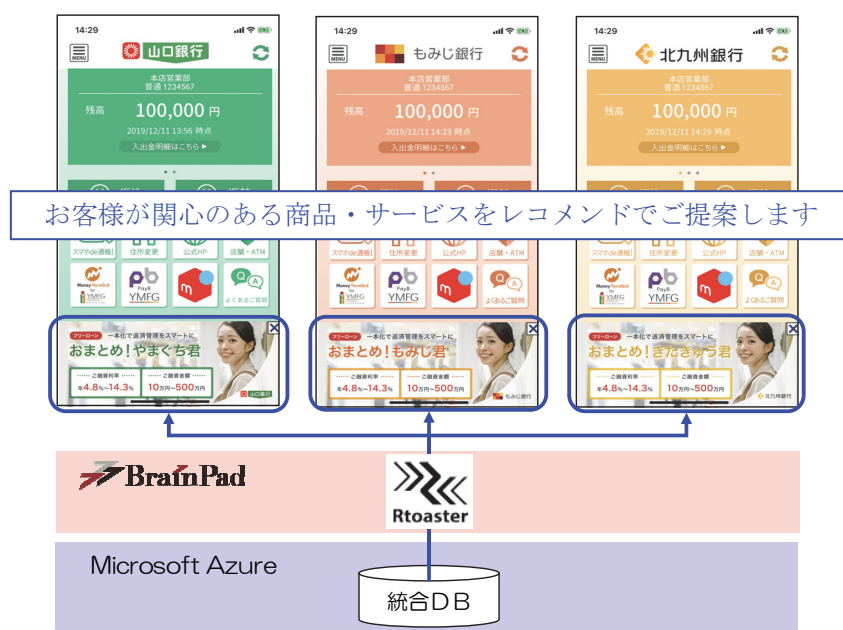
14:29

MENU

山口銀行

本店営業部
普通 1234567

残高 100,000 円

2019/12/11 13:56 時点

入出金明細はこちら ►

14:29

MENU

もみじ銀行

本店営業部
普通 1234567

残高 100,000 円

2019/12/11 14:23 時点

入出金明細はこちら ►

14:29

MENU

北九州銀行

本店営業部
普通 1234567

残高 100,000 円

2019/12/11 14:29 時点

入出金明細はこちら ►

お客様が関心のある商品・サービスをレコメンドでご提案します

スマホde通帳! 住所変更 公式HP 店舗・ATM

Money Forward for YMFG

PayB YMFG

よくあるご質問

フリーローン 一本化で返済管理をスマートに

おまとめ!やまぐち君

ご融資利率 年4.8%~14.3%

ご融資金額 10万円~500万円

山口銀行

フリーローン 一本化で返済管理をスマートに

おまとめ!もみじ君

ご融資利率 年4.8%~14.3%

ご融資金額 10万円~500万円

もみじ銀行

フリーローン 一本化で返済管理をスマートに

おまとめ!きたきゅう君

ご融資利率 年4.8%~14.3%

ご融資金額 10万円~500万円

北九州銀行

BrainPad

Rtoaster

Microsoft Azure

統合DB